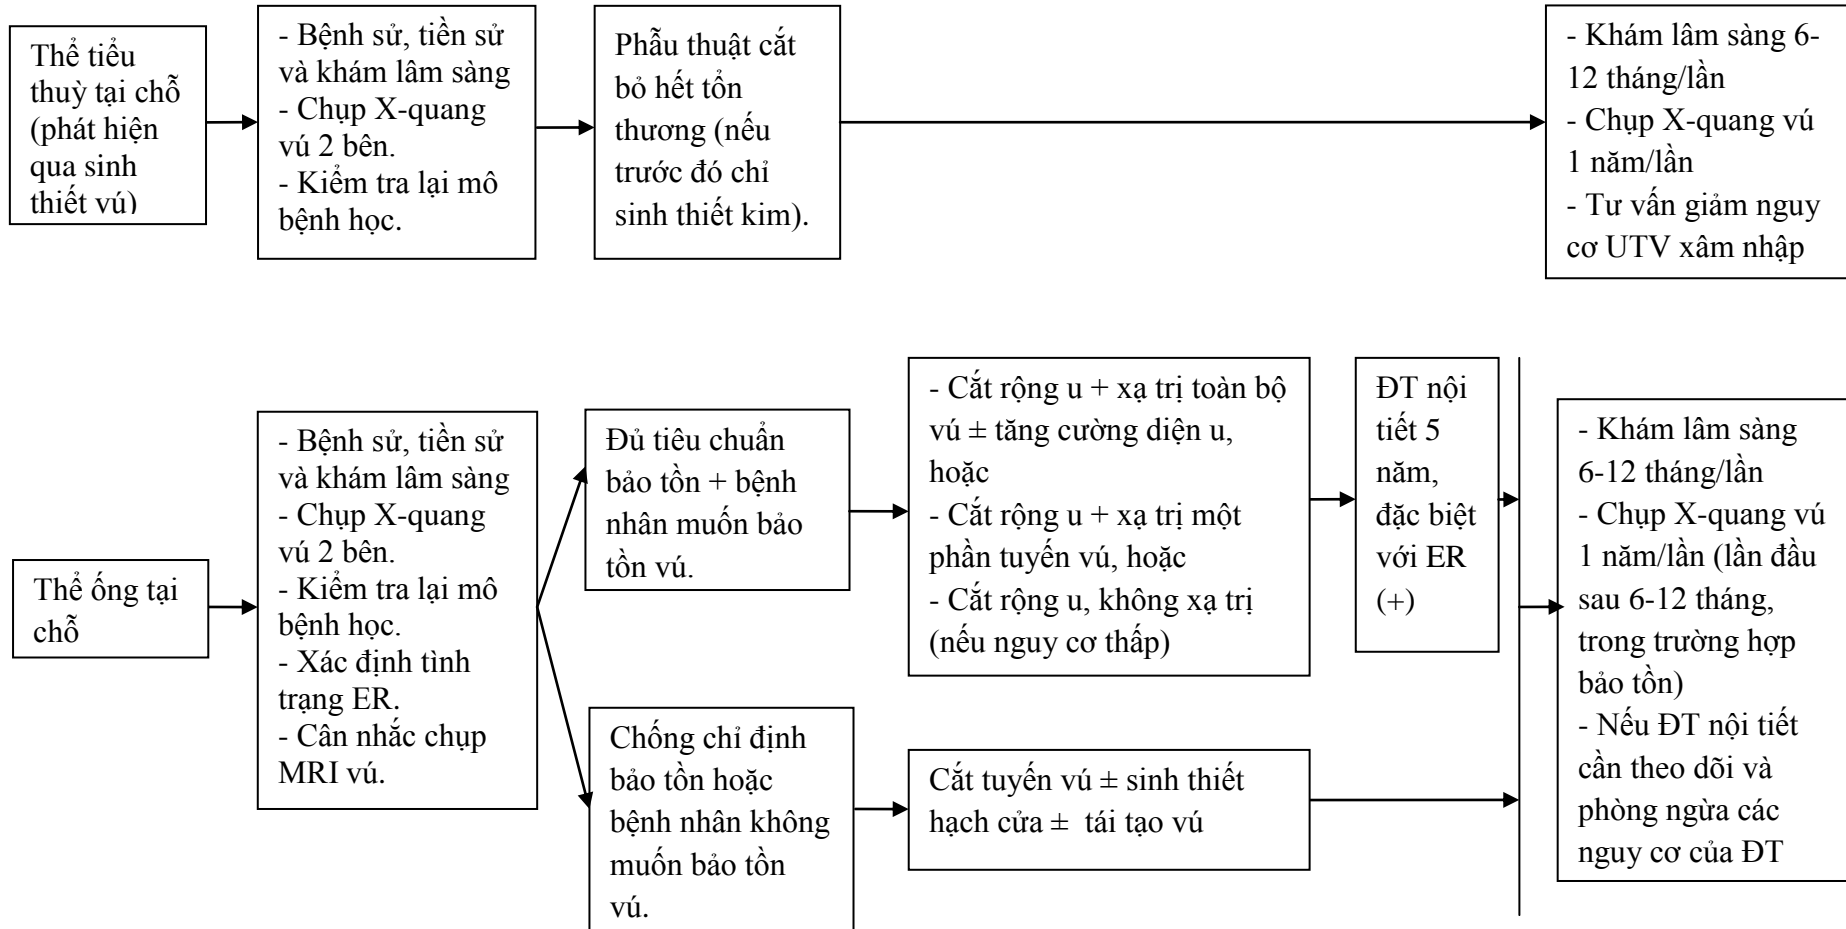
Thể tiểu thuỳ tại chỗ (phát hiện qua sinh thiết vú)

- Bệnh sử, tiền sử và khám lâm sàng
- Chụp X-quang vú 2 bên.
- Kiểm tra lại mô bệnh học.

Phẫu thuật cắt bỏ hết tổn thương (nếu trước đó chỉ sinh thiết kim).

- Khám lâm sàng 6-12 tháng/lần
- Chụp X-quang vú 1 năm/lần
- Tư vấn giảm nguy cơ UTV xâm nhập

Thể ống tại chỗ

- Bệnh sử, tiền sử và khám lâm sàng
- Chụp X-quang vú 2 bên.
- Kiểm tra lại mô bệnh học.
- Xác định tình trạng ER.
- Cân nhắc chụp MRI vú.

Đủ tiêu chuẩn bảo tồn + bệnh nhân muốn bảo tồn vú.

- Cắt rộng u + xạ trị toàn bộ vú ± tăng cường diện u, hoặc
- Cắt rộng u + xạ trị một phần tuyến vú, hoặc
- Cắt rộng u, không xạ trị (nếu nguy cơ thấp)

ĐT nội tiết 5 năm, đặc biệt với ER (+)

Chống chỉ định bảo tồn hoặc bệnh nhân không muốn bảo tồn vú.

Cắt tuyến vú ± sinh thiết hạch cửa ± tái tạo vú

- Khám lâm sàng 6-12 tháng/lần
- Chụp X-quang vú 1 năm/lần (lần đầu sau 6-12 tháng, trong trường hợp bảo tồn)
- Nếu ĐT nội tiết cần theo dõi và phòng ngừa các nguy cơ của ĐT